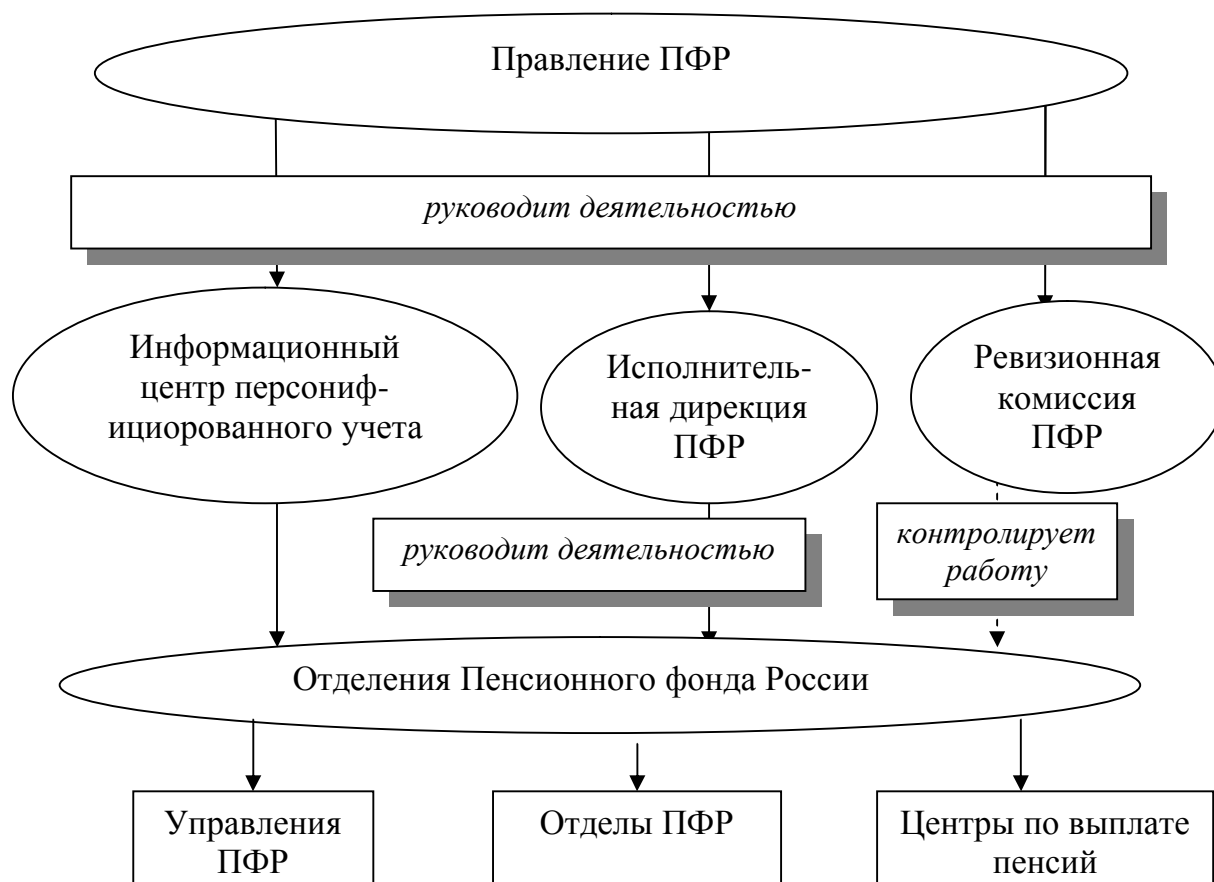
Правление ПФР

*руководит деятельностью*

Информационный центр персонифицированного учета

Исполнительная дирекция ПФР

Ревизионная комиссия ПФР

*руководит деятельностью*

*контролирует работу*

Отделения Пенсионного фонда России

Управления ПФР

Отделы ПФР

Центры по выплате пенсий